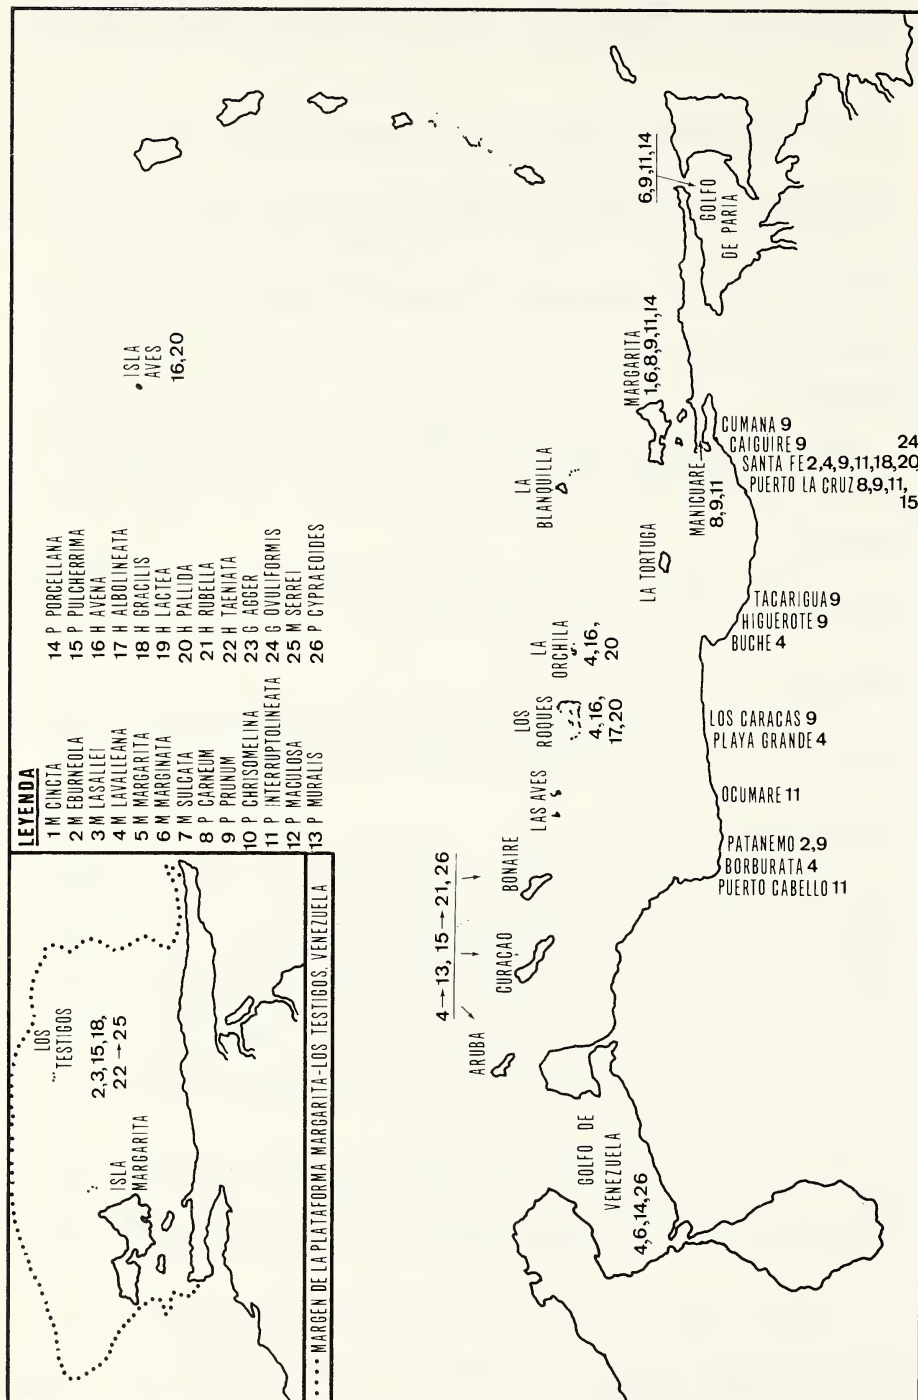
LEYENDA
1 M CINCTA
2 M EBURNEOLA
3 M LASALLEI
4 M LAVALLEANA
5 M MARGARITA
6 M MARGINATA
7 M SULCATA
8 P CARNEUM
9 P PRUNUM
10 P CHRISOMELINA
11 P INTERRUPTOLINEATA
12 P MACULOSA
13 P MURALIS
14 P PORCELLANA
15 P PULCHERRIMA
16 H AVENA
17 H ALBOLINEATA
18 H GRACILIS
19 H LACTEA
20 H PALLIDA
21 H RUBELLA
22 H TAENIATA
23 G AGGER
24 G OVULIFORMIS
25 M SERREI
26 P CYPRAEOIDES

LOS TESTIGOS
2,3,15,18, 22→25
ISLA MARGARITA
••• MARGEN DE LA PLATAFORMA MARGARITA-LOS TESTIGOS, VENEZUELA

ISLA AVES
16,20

6,9,11,14
GOLFO DE PARIA

MARGARITA
1,6,8,9,11,14
LA BLANQUILLA
CUMANA 9
CAIGUIRE 9
SANTA FE 2,4,9,11,18,20,24
PUERTO LA CRUZ 8,9,11,15
MANICUARE
8,9,11
LA TORTUGA
TACARIGUA 9
HIGUEROTE 9
BUCHE 4
LA ORCHILA
4,16,20
LOS ROQUES
4,16,17,20
LOS CARACAS 9
PLAYA GRANDE 4
LAS AVES
OCUMARE 11
4→13, 15→21,26
BONAIRE
CURACAO
ARUBA
PATANEMO 2,9
BORBURATA 4
PUERTO CABELLO 11
GOLFO DE VENEZUELA
4,6,14,26